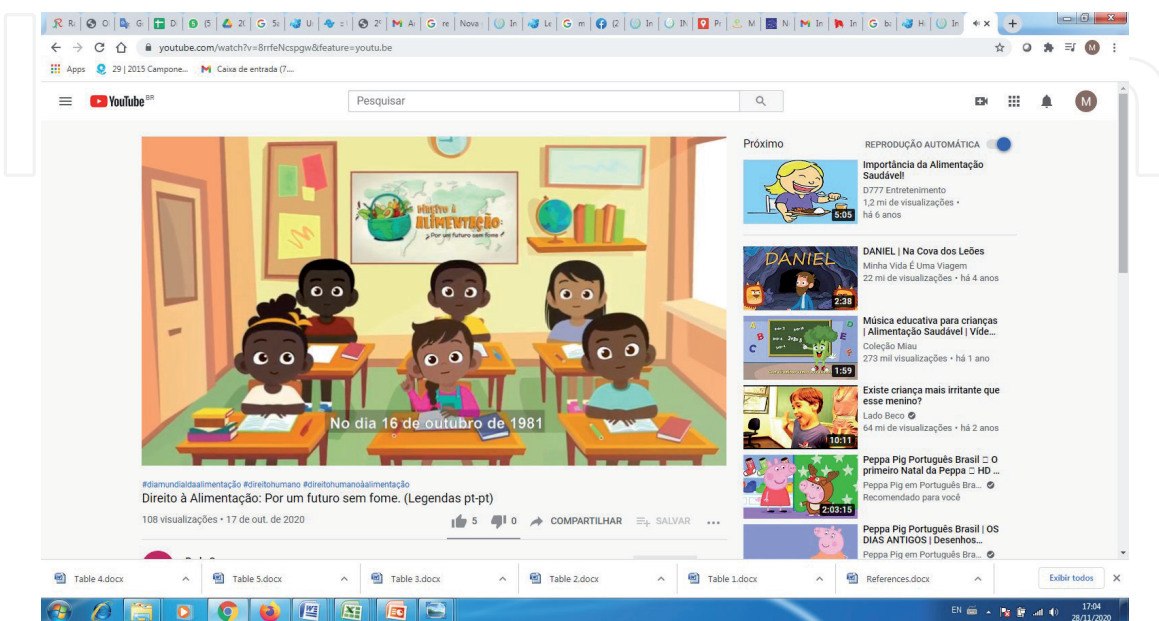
youtube.com/watch?v=8rrfeNcspgw&feature=youtu.be

Apps 29 | 2015 Campone... Caixa de entrada (7...

YouTube BR

Pesquisar

Próximo REPRODUÇÃO AUTOMÁTICA

Importância da Alimentação Saudável!
D777 Entretenimento
1,2 mi de visualizações • há 6 anos
5:05

DANIEL | Na Cova dos Leões
Minha Vida É Uma Viagem
22 mi de visualizações • há 4 anos
2:38

Música educativa para crianças | Alimentação Saudável | Víde...
Coleção Miau
273 mil visualizações • há 1 ano
1:59

Existe criança mais irritante que esse menino?
Lado Beco
64 mi de visualizações • há 2 anos
10:11

Peppa Pig Português Brasil O primeiro Natal da Peppa HD ...
Peppa Pig em Português Bra...
Recomendado para você
2:03:15

Peppa Pig Português Brasil | OS DIAS ANTIGOS | Desenhos...
Peppa Pig em Português Bra...

Direito à Alimentação: Por um futuro sem fome

No dia 16 de outubro de 1981

#diamundialdaalimentação #direitohumano #direitohumanoàalimentação
Direito à Alimentação: Por um futuro sem fome. (Legendas pt-pt)
108 visualizações • 17 de out. de 2020
5 0 COMPARTILHAR SALVAR ...

Table 4.docx Table 5.docx Table 3.docx Table 2.docx Table 1.docx References.docx Exibir todos

EN 17:04 28/11/2020